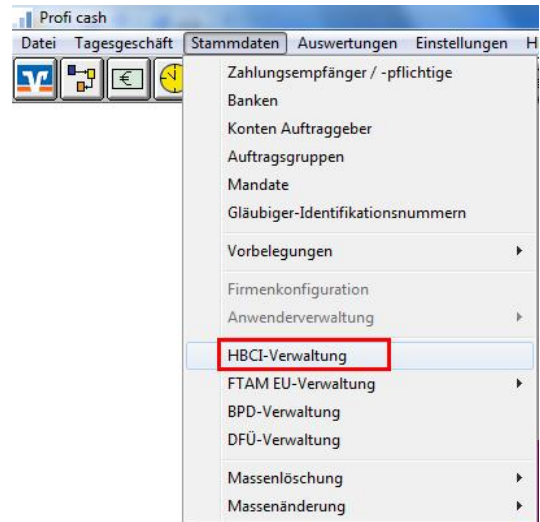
Profi cash

Datei Tagesgeschäft Stammdaten Auswertungen Einstellungen H

Zahlungsempfänger / -pflichtige
Banken
Konten Auftraggeber
Auftragsgruppen
Mandate
Gläubiger-Identifikationsnummern
Vorbelegungen
Firmenkonfiguration
Anwenderverwaltung
HBCI-Verwaltung
FTAM EU-Verwaltung
BPD-Verwaltung
DFÜ-Verwaltung
Massenlöschung
Massenänderung